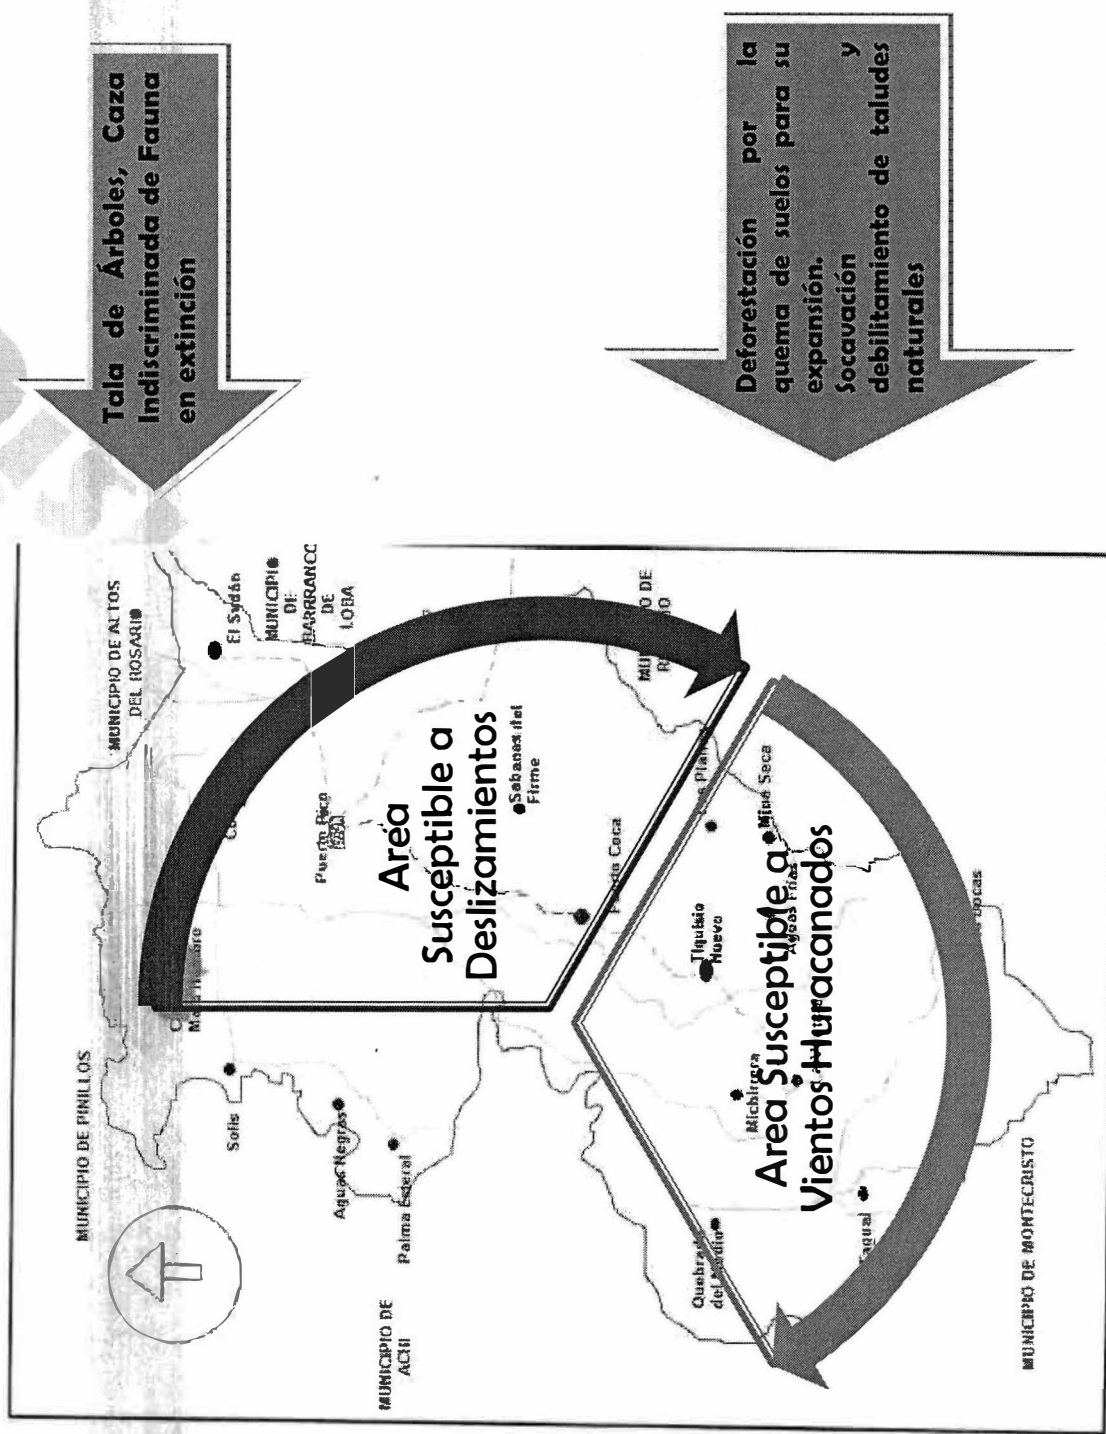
Tala de Árboles, Caza Indiscriminada de Fauna en extinción

Deforestación por la quema de suelos para su expansión. Socavación y debilitamiento de taludes naturales

MUNICIPIO DE ALTOS DEL ROSARIO

MUNICIPIO DE PINILLOS

El Sudán

MUNICIPIO DE BARRANCO DE LOBA

MUNICIPIO DE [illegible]

Areá Susceptible a Deslizamientos

Puerto Rico

Sabanas del Firme

Punta Coca

La Plata

Mina Seca

Aguas Frías

Tiquisio Nuevo

Area Susceptible a Vientos Huracanados

Sofia

Aguas Negras

Palma Esteral

Colorado

Michiburga

MUNICIPIO DE ACHI

Quebrada del Medio

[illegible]aqual

MUNICIPIO DE MONTECRISTO